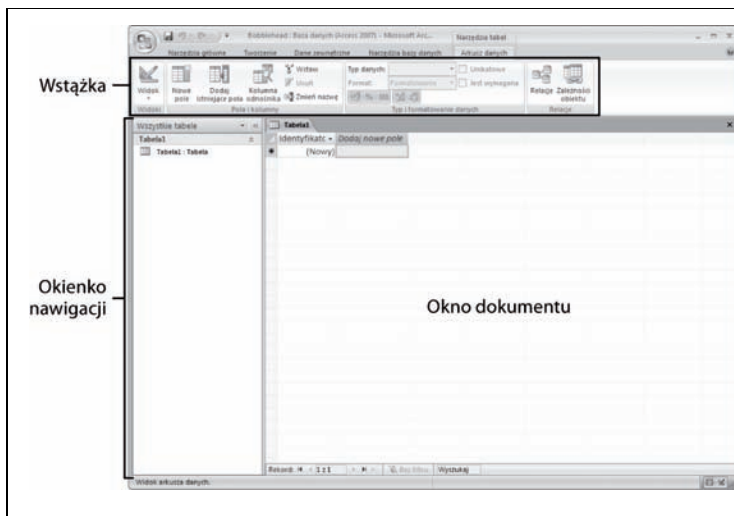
Bobblehead : Baza danych (Access 2007) - Microsoft Acc...

Narzędzia tabel

Narzędzia główne

Tworzenie

Dane zewnętrzne

Narzędzia bazy danych

Arkusz danych

Wstążka

Widok

Nowe pole

Dodaj istniejące pola

Kolumna odnośnika

Wstaw

Usuń

Zmień nazwę

Typ danych:

Format:

Formatowanie

Unikatowe

Jest wymagane

Relacje

Zależności obiektu

Widoki

Pola i kolumny

Typ i formatowanie danych

Relacje

Wszystkie tabele

Tabela1

Tabela1 : Tabela

Tabela1

Identyfikato

Dodaj nowe pole

(Nowy)

Okienko nawigacji

Okno dokumentu

Rekord: 1 z 1

Bez filtru

Wyszukaj

Widok arkusza danych.